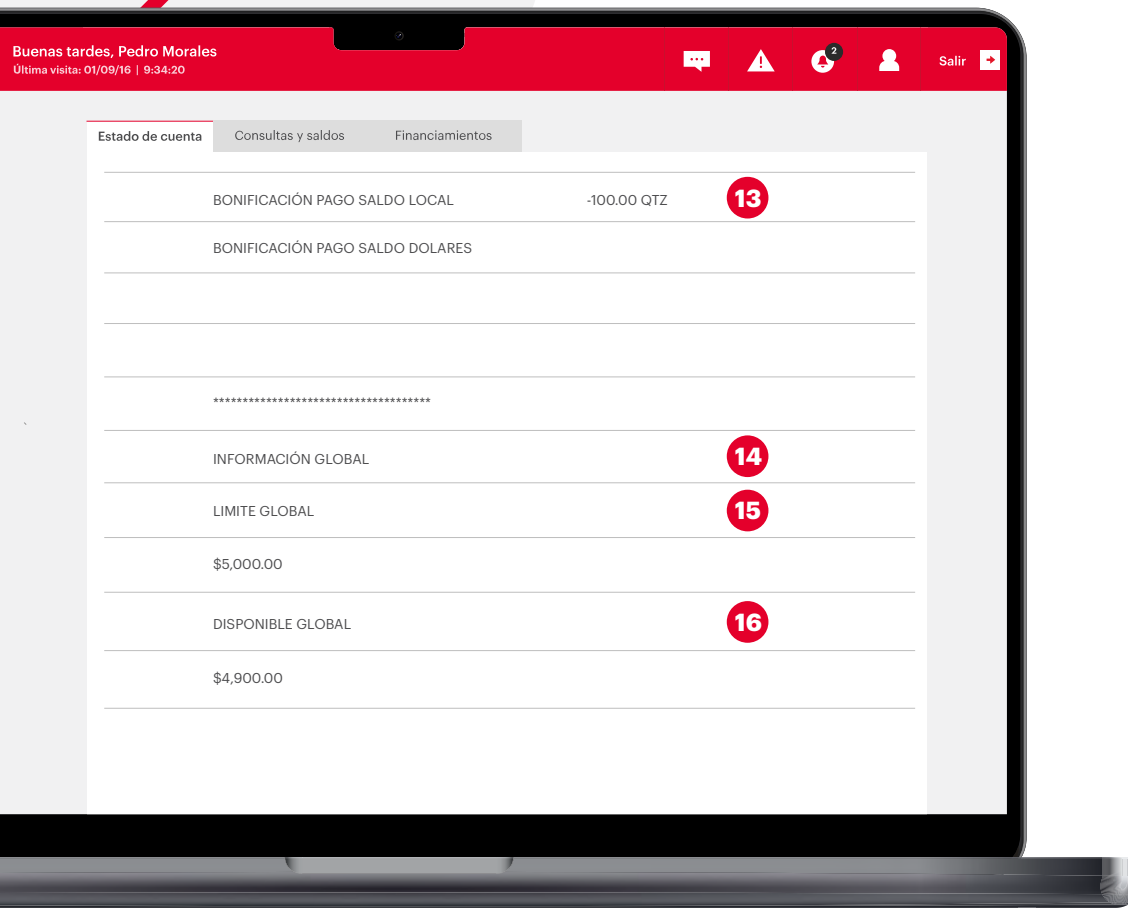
Buenas tardes, Pedro Morales
Última visita: 01/09/16 | 9:34:20

2

Salir

Estado de cuenta | Consultas y saldos | Financiamientos

BONIFICACIÓN PAGO SALDO LOCAL -100.00 QTZ 13

BONIFICACIÓN PAGO SALDO DOLARES

************************************

INFORMACIÓN GLOBAL 14

LIMITE GLOBAL 15

$5,000.00

DISPONIBLE GLOBAL 16

$4,900.00